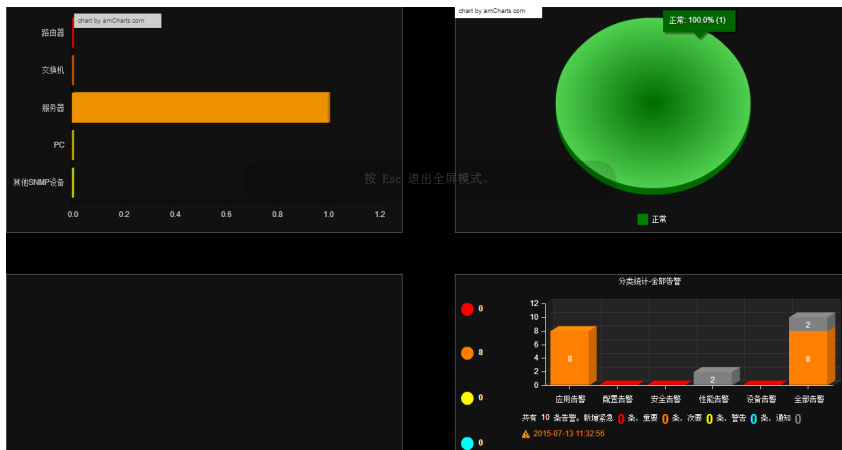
chart by amCharts.com

路由器

交换机

服务器

PC

其他SNMP设备

0.0 0.2 0.4 0.6 0.8 1.0 1.2

按 Esc 退出全屏模式。

chart by amCharts.com

正常: 100.0% (1)

正常

分类统计-全部告警

0

8

0

0

12
10
8
6
4
2
0

8

2

2

8

应用告警 配置告警 安全告警 性能告警 设备告警 全部告警

共有 10 条告警，新增紧急 0 条，重要 0 条，次要 0 条，警告 0 条，通知 0

2015-07-13 11:32:56